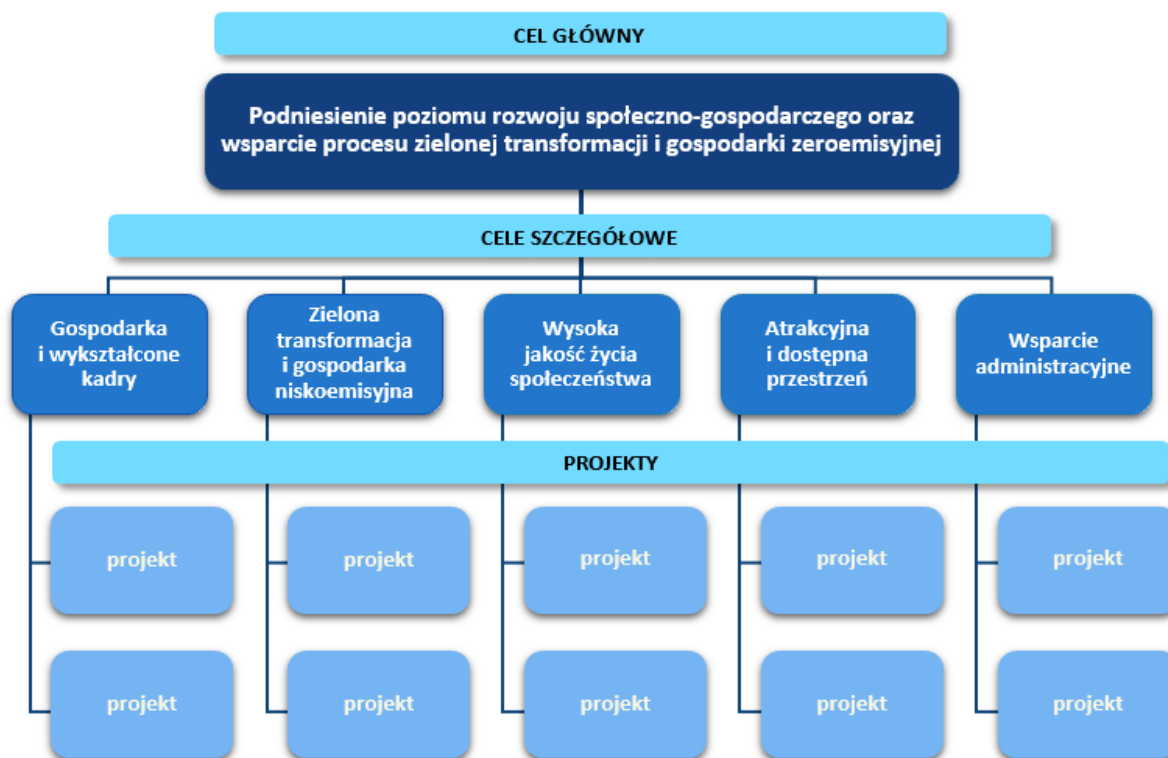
CEL GŁÓWNY

Podniesienie poziomu rozwoju społeczno-gospodarczego oraz wsparcie procesu zielonej transformacji i gospodarki zeroemisyjnej

CELE SZCZEGÓŁOWE

Gospodarka i wykształcone kadry

Zielona transformacja i gospodarka niskoemisyjna

Wysoka jakość życia społeczeństwa

Atrakcyjna i dostępna przestrzeń

Wsparcie administracyjne

PROJEKTY

projekt

projekt

projekt

projekt

projekt

projekt

projekt

projekt

projekt

projekt